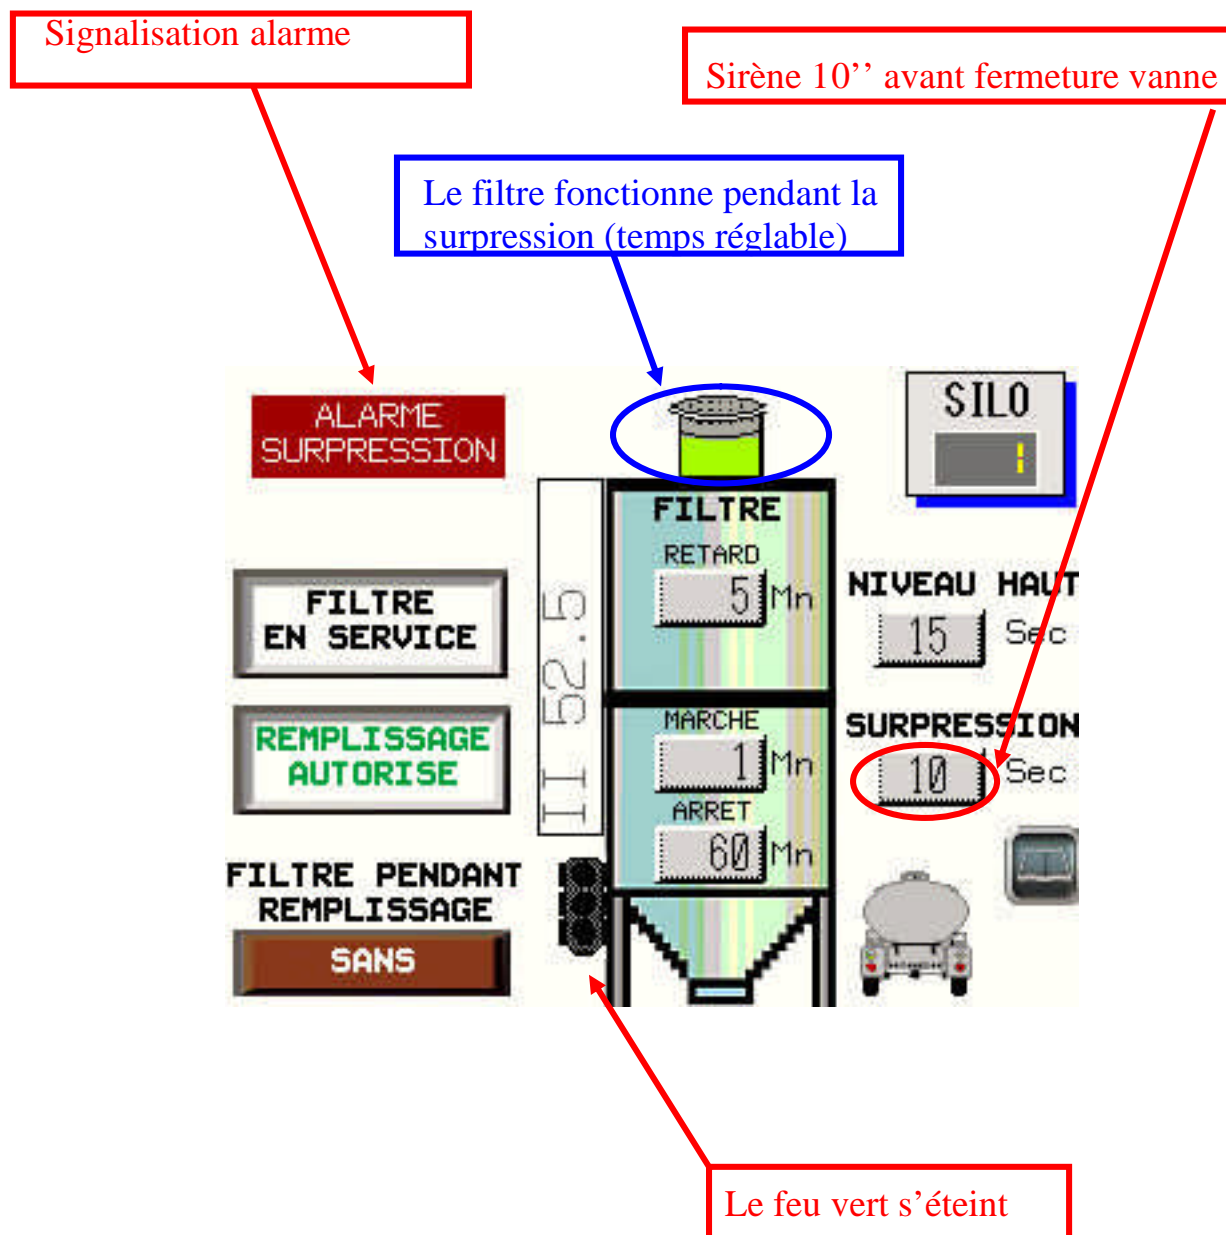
Signalisation alarme

Sirène 10’’ avant fermeture vanne

Le filtre fonctionne pendant la surpression (temps réglable)

ALARME SURPRESSION

SILO

1

FILTRE

RETARD

5 Mn

II 52.5

FILTRE EN SERVICE

NIVEAU HAUT

15 Sec

MARCHE

1 Mn

REMPLISSAGE AUTORISE

SURPRESSION

10 Sec

ARRET

60 Mn

FILTRE PENDANT REMPLISSAGE

SANS

Le feu vert s’éteint